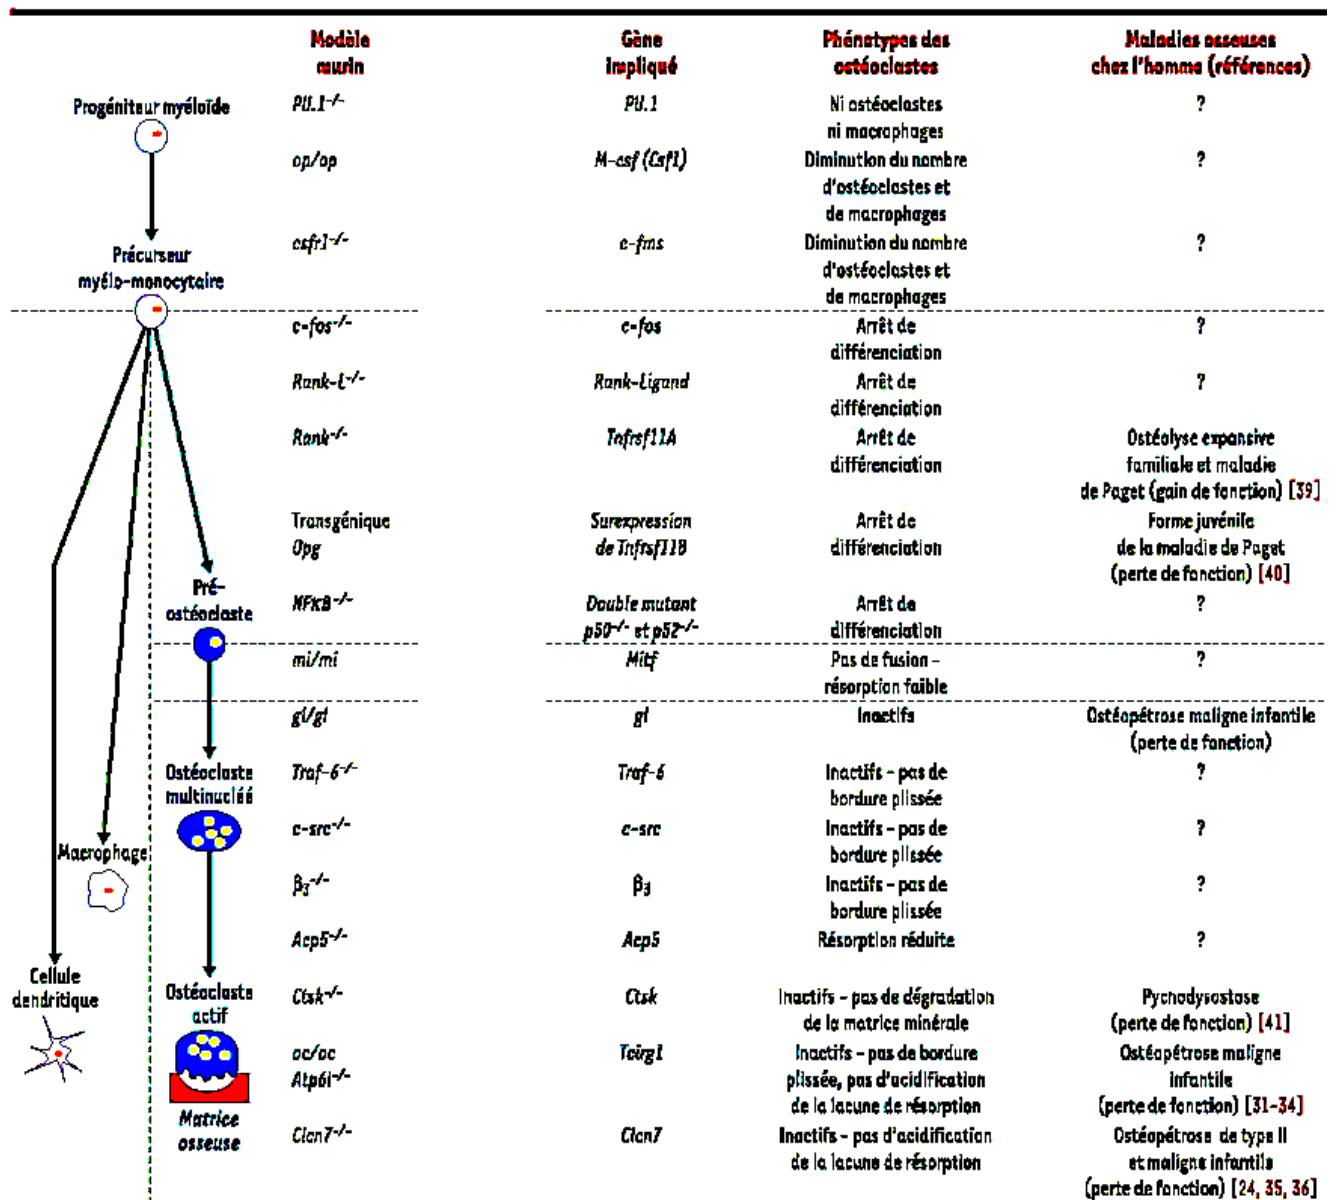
Progéniteur myéloïde

Précurseur myélo-monocytaire

Macrophage

Cellule dendritique

Pré-ostéoclaste

Ostéoclaste multinucléé

Ostéoclaste actif

Matrice osseuse

| Modèle murin | Gène impliqué | Phénotypes des ostéoclastes | Maladies osseuses chez l'homme (références) |
|---|---|---|---|
| $PU.1^{-/-}$ | PU.1 | Ni ostéoclastes ni macrophages | ? |
| op/op | M-csf (Csf1) | Diminution du nombre d'ostéoclastes et de macrophages | ? |
| $csfr1^{-/-}$ | c-fms | Diminution du nombre d'ostéoclastes et de macrophages | ? |
| $c\text{-}fos^{-/-}$ | c-fos | Arrêt de différenciation | ? |
| $Rank\text{-}L^{-/-}$ | Rank-Ligand | Arrêt de différenciation | ? |
| $Rank^{-/-}$ | Tnfrsf11A | Arrêt de différenciation | Ostéolyse expansive familiale et maladie de Paget (gain de fonction) [39] |
| Transgénique Opg | Surexpression de Tnfrsf11B | Arrêt de différenciation | Forme juvénile de la maladie de Paget (perte de fonction) [40] |
| $NFкB^{-/-}$ | Double mutant $p50^{-/-}$ et $p52^{-/-}$ | Arrêt de différenciation | ? |
| mi/mi | Mitf | Pas de fusion - résorption faible | ? |
| gl/gl | gl | Inactifs | Ostéopétrose maligne infantile (perte de fonction) |
| $Traf\text{-}6^{-/-}$ | Traf-6 | Inactifs - pas de bordure plissée | ? |
| $c\text{-}src^{-/-}$ | c-src | Inactifs - pas de bordure plissée | ? |
| $\beta_3^{-/-}$ | $\beta_3$ | Inactifs - pas de bordure plissée | ? |
| $Acp5^{-/-}$ | Acp5 | Résorption réduite | ? |
| $Ctsk^{-/-}$ | Ctsk | Inactifs - pas de dégradation de la matrice minérale | Pycnodysostose (perte de fonction) [41] |
| oc/oc $Atp6i^{-/-}$ | Tcirg1 | Inactifs - pas de bordure plissée, pas d'acidification de la lacune de résorption | Ostéopétrose maligne infantile (perte de fonction) [31-34] |
| $Clcn7^{-/-}$ | Clcn7 | Inactifs - pas d'acidification de la lacune de résorption | Ostéopétrose de type II et maligne infantile (perte de fonction) [24, 35, 36] |